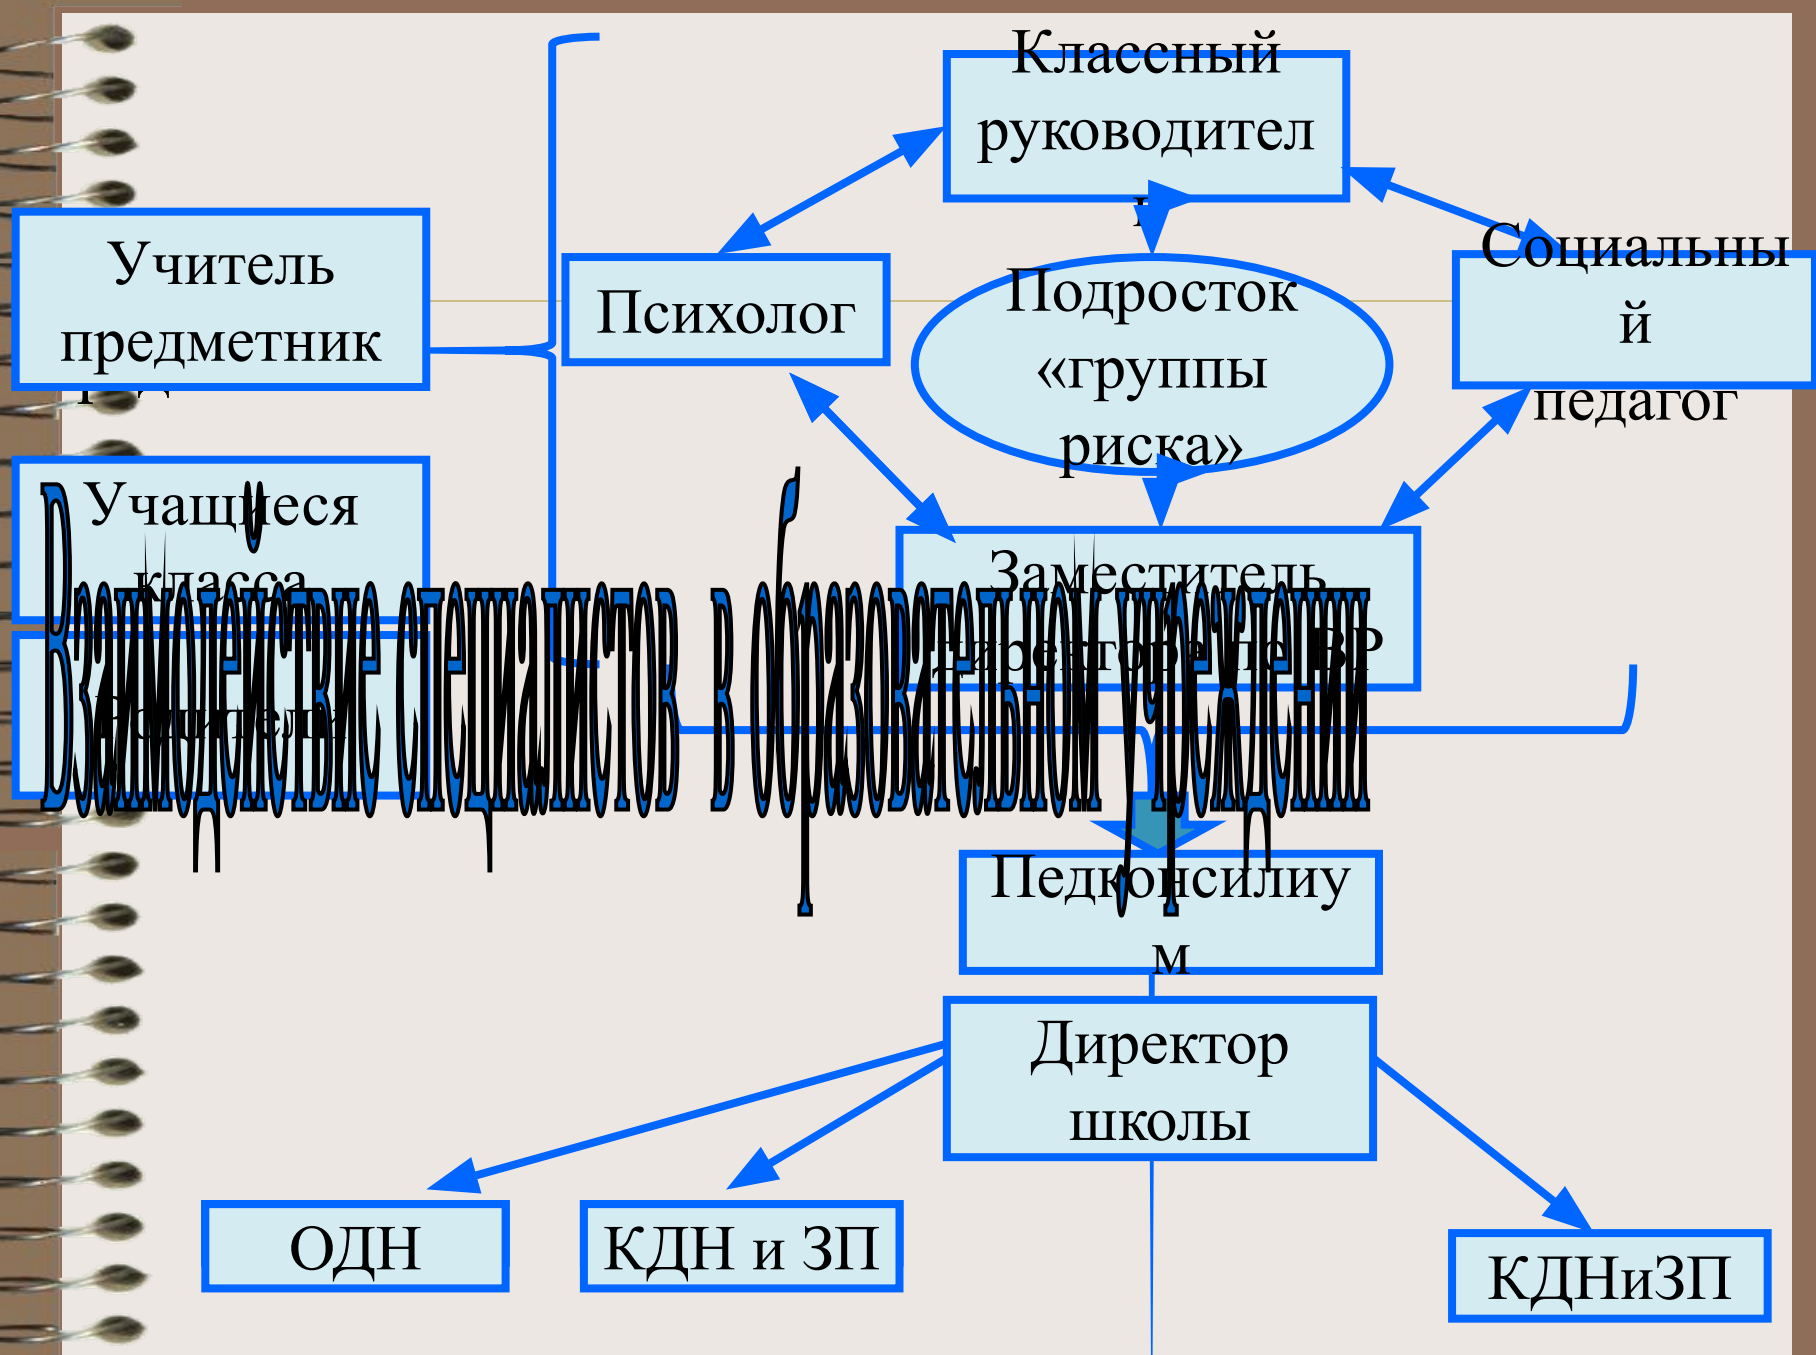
Взаимодействие специалистов в образовательном учреждении

Классный руководител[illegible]

Учитель предметник

Психолог

Подросток «группы риска»

Социальный педагог

Учащиеся класса

Родители

Заместитель директора по ВР

Педконсилиум

Директор школы

ОДН

КДН и ЗП

КДНиЗП